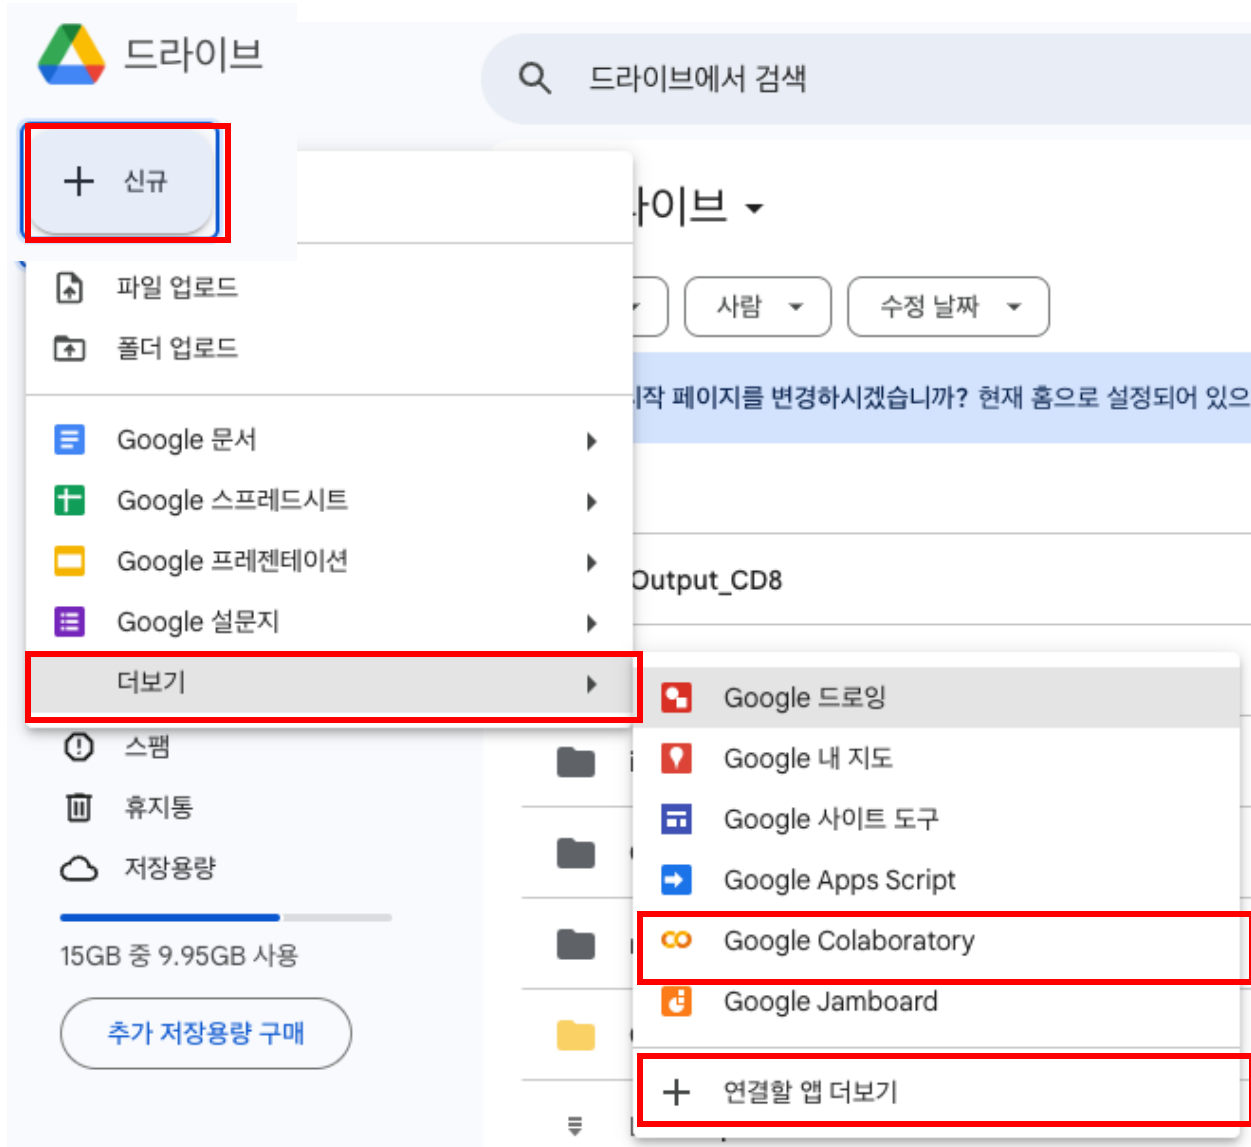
드라이브

드라이브에서 검색

신규

라이브

사람

수정 날짜

작 페이지를 변경하시겠습니까? 현재 홈으로 설정되어 있으

Output_CD8

파일 업로드

폴더 업로드

Google 문서

Google 스프레드시트

Google 프레젠테이션

Google 설문지

더보기

Google 드로잉

Google 내 지도

Google 사이트 도구

Google Apps Script

Google Colaboratory

Google Jamboard

연결할 앱 더보기

스팸

휴지통

저장용량

15GB 중 9.95GB 사용

추가 저장용량 구매